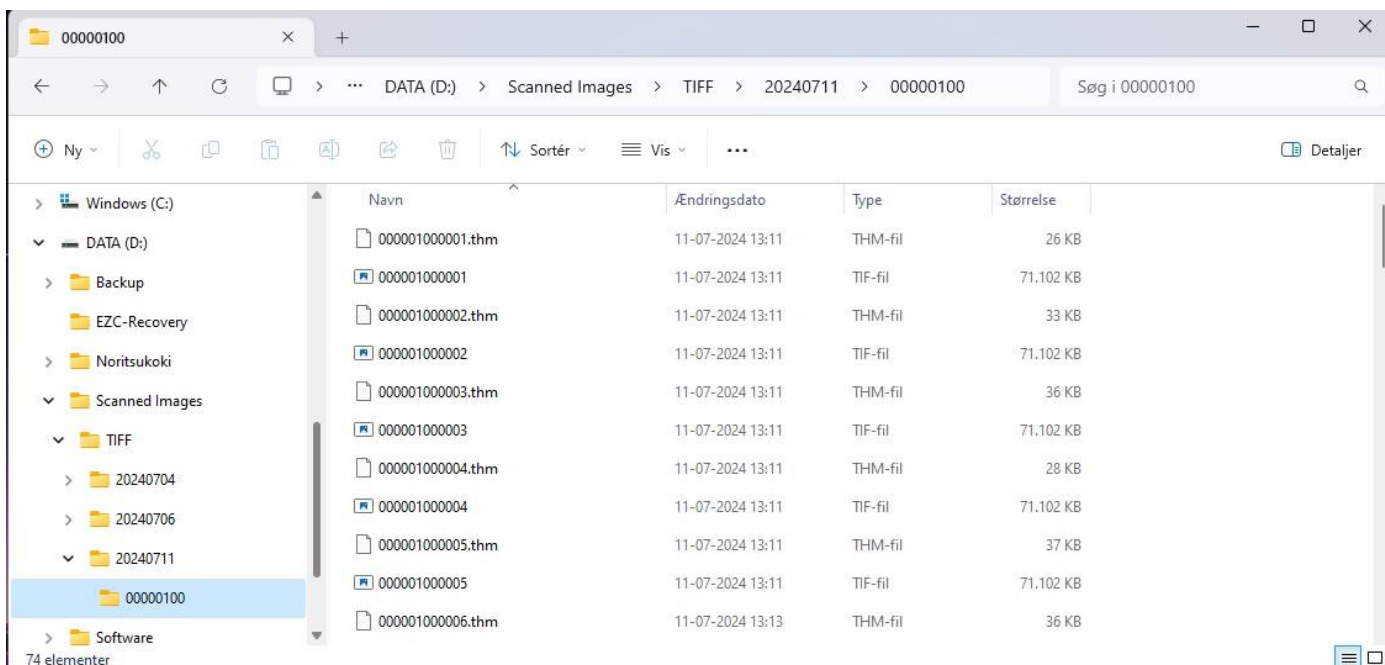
00000100 × +

← → ↑ C > ··· DATA (D:) > Scanned Images > TIFF > 20240711 > 00000100 Søg i 00000100

Ny Sortér Vis ··· Detaljer

Windows (C:)
DATA (D:)
Backup
EZC-Recovery
Noritsukoki
Scanned Images
TIFF
20240704
20240706
20240711
00000100
Software

| Navn | Ændringsdato | Type | Størrelse |
|---|---|---|---|
| 000001000001.thm | 11-07-2024 13:11 | THM-fil | 26 KB |
| 000001000001 | 11-07-2024 13:11 | TIF-fil | 71.102 KB |
| 000001000002.thm | 11-07-2024 13:11 | THM-fil | 33 KB |
| 000001000002 | 11-07-2024 13:11 | TIF-fil | 71.102 KB |
| 000001000003.thm | 11-07-2024 13:11 | THM-fil | 36 KB |
| 000001000003 | 11-07-2024 13:11 | TIF-fil | 71.102 KB |
| 000001000004.thm | 11-07-2024 13:11 | THM-fil | 28 KB |
| 000001000004 | 11-07-2024 13:11 | TIF-fil | 71.102 KB |
| 000001000005.thm | 11-07-2024 13:11 | THM-fil | 37 KB |
| 000001000005 | 11-07-2024 13:11 | TIF-fil | 71.102 KB |
| 000001000006.thm | 11-07-2024 13:13 | THM-fil | 36 KB |

74 elementer